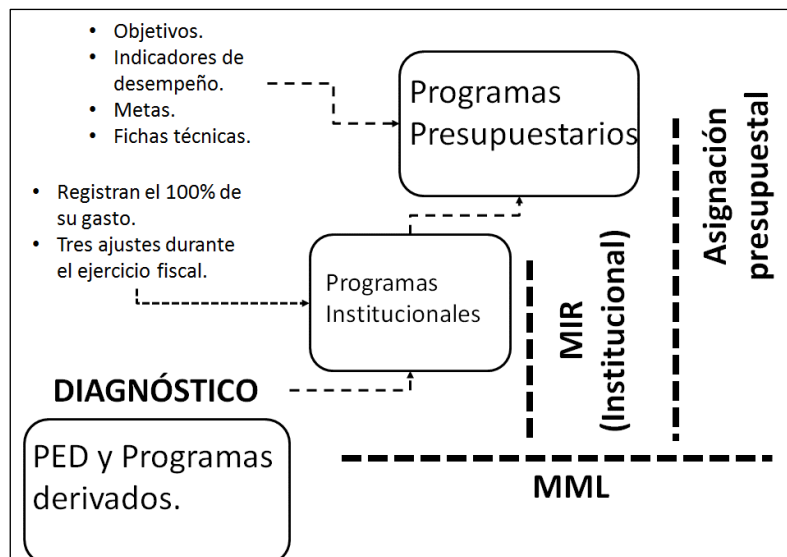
- Objetivos.
- Indicadores de desempeño.
- Metas.
- Fichas técnicas.

Programas Presupuestarios

Asignación presupuestal

- Registran el 100% de su gasto.
- Tres ajustes durante el ejercicio fiscal.

Programas Institucionales

MIR (Institucional)

DIAGNÓSTICO

PED y Programas derivados.

MML